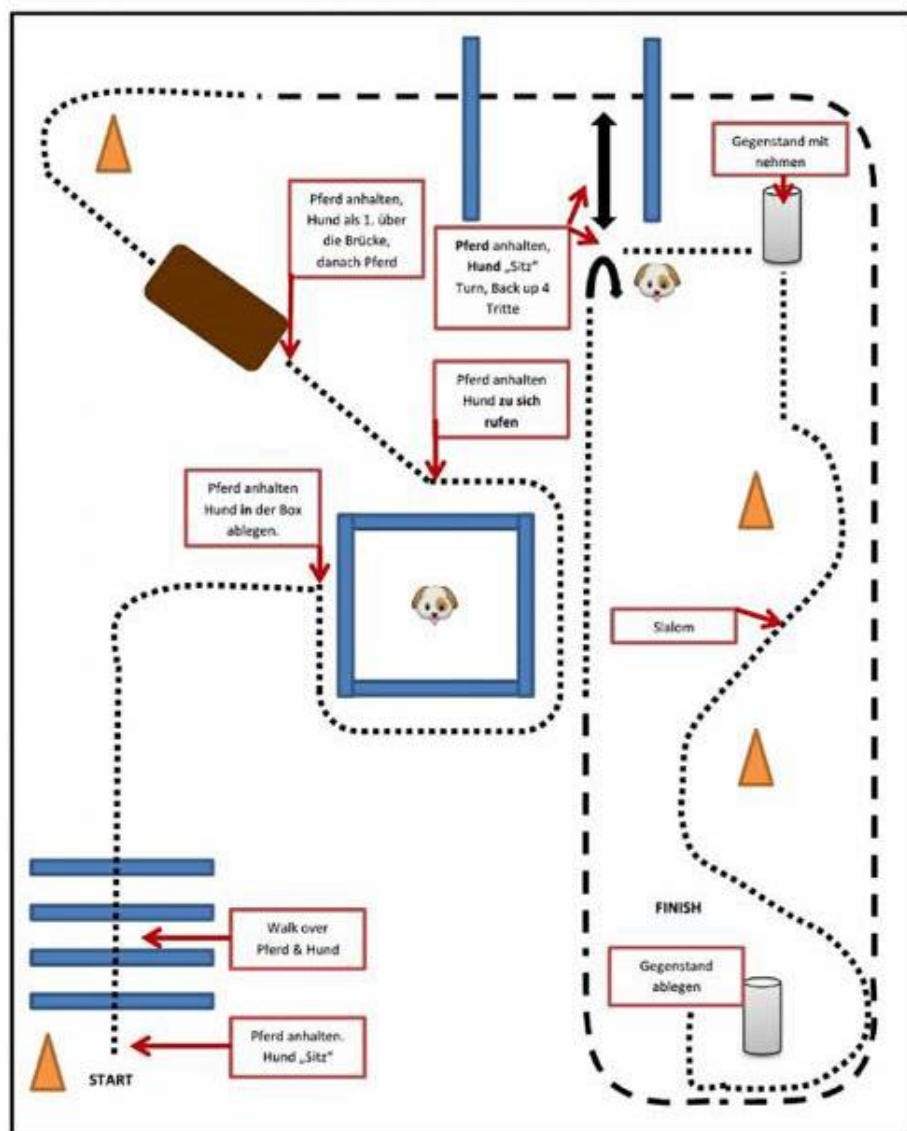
Gegenstand mit nehmen

Pferd anhalten, Hund als 1. über die Brücke, danach Pferd

**Pferd** anhalten, **Hund** „Sitz" Turn, Back up 4 Tritte

Pferd anhalten Hund **zu sich rufen**

Pferd anhalten Hund **in** der Box ablegen.

Slalom

FINISH

Walk over Pferd & Hund

Gegenstand ablegen

Pferd anhalten. Hund „Sitz"

START